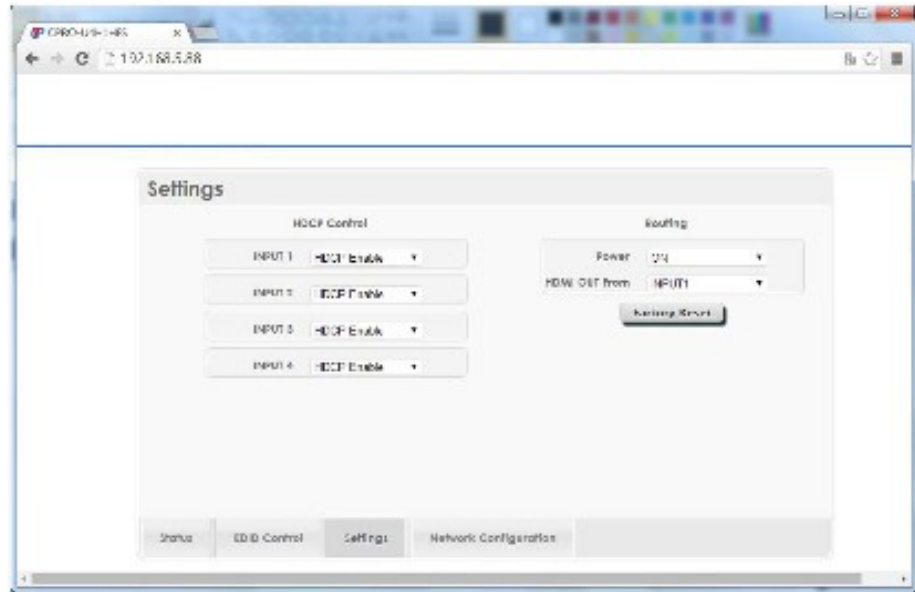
CPRO-U4-1HS ×

192.168.5.88

Settings

HDCP Control

INPUT 1 HDCP Enable ▾

INPUT 2 HDCP Enable ▾

INPUT 3 HDCP Enable ▾

INPUT 4 HDCP Enable ▾

Routing

Power ON ▾

HDMI OUT from INPUT1 ▾

Factory Reset

Status EDID Control Settings Network Configuration